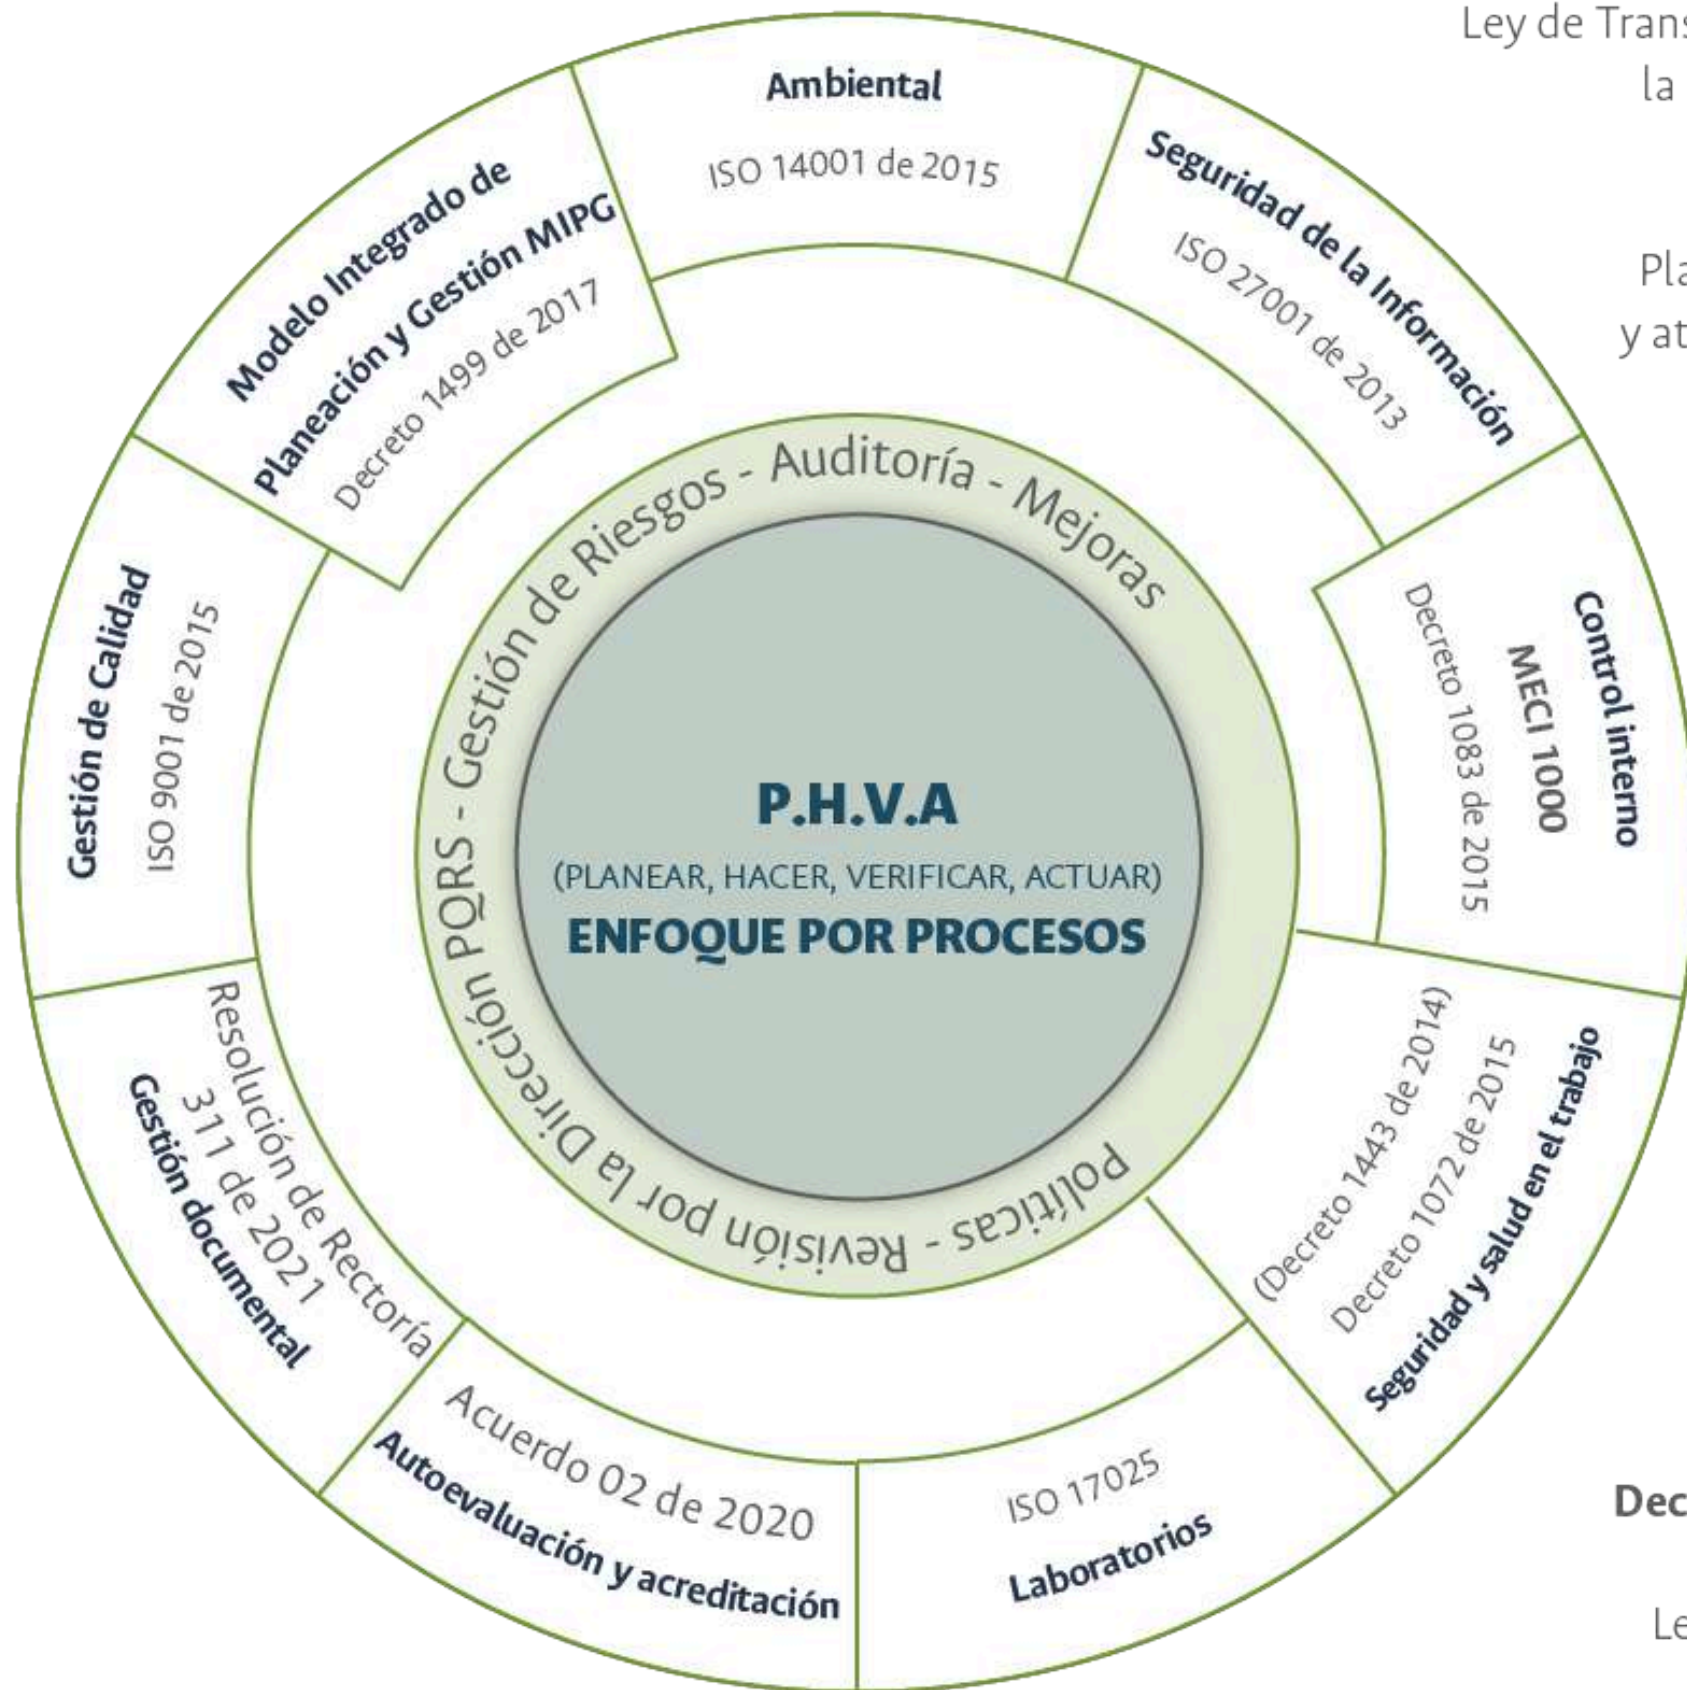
Ley de Trans
la

Pla
y at

Dec

Le

Ambiental
ISO 14001 de 2015

Seguridad de la Información
ISO 27001 de 2013

Control interno
MECI 1000
Decreto 1083 de 2015

Seguridad y salud en el trabajo
Decreto 1072 de 2015
(Decreto 1443 de 2014)

ISO 17025
Laboratorios

Acuerdo 02 de 2020
Autoevaluación y acreditación

Resolución de Rectoría
311 de 2021
Gestión documental

Gestión de Calidad
ISO 9001 de 2015

Modelo Integrado de
Planeación y Gestión MIPG
Decreto 1499 de 2017

PQRS - Gestión de Riesgos - Auditoría - Mejoras
Políticas - Revisión por la Dirección

P.H.V.A
(PLANEAR, HACER, VERIFICAR, ACTUAR)
ENFOQUE POR PROCESOS